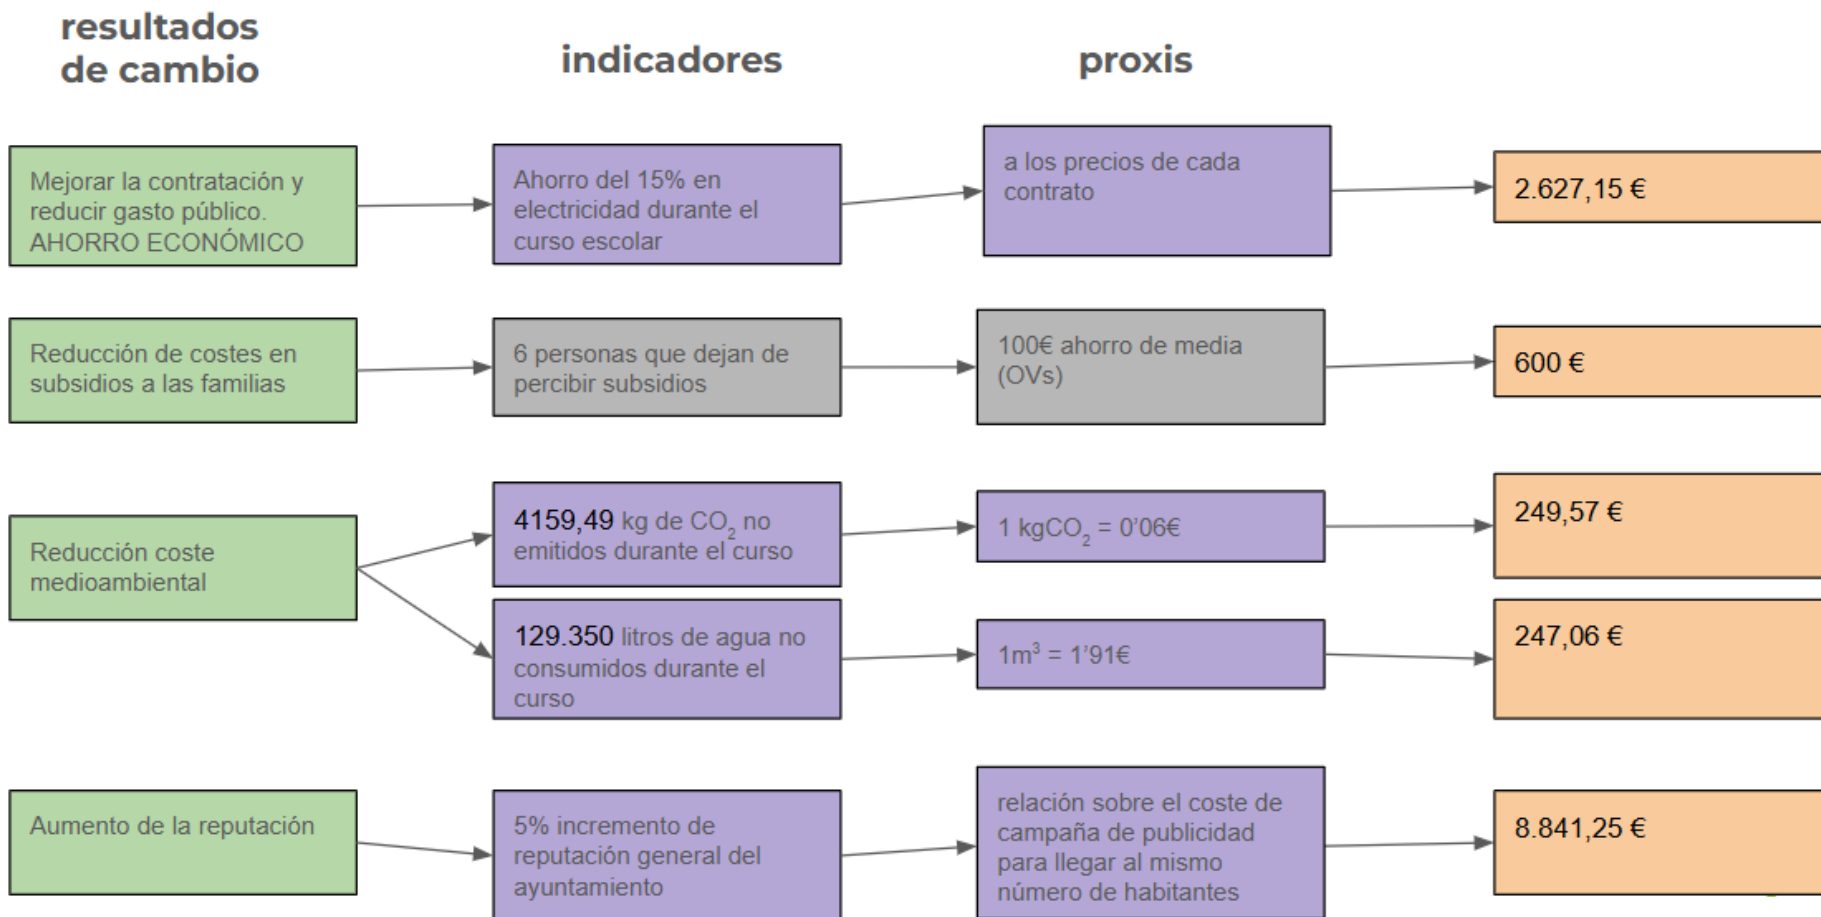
resultados de cambio

indicadores

proxis

Mejorar la contratación y reducir gasto público. AHORRO ECONÓMICO

Ahorro del 15% en electricidad durante el curso escolar

a los precios de cada contrato

2.627,15 €

Reducción de costes en subsidios a las familias

6 personas que dejan de percibir subsidios

100€ ahorro de media (OVs)

600 €

Reducción coste medioambiental

4159,49 kg de $CO_2$ no emitidos durante el curso

1 $kgCO_2$ = 0'06€

249,57 €

129.350 litros de agua no consumidos durante el curso

$1m^3$ = 1'91€

247,06 €

Aumento de la reputación

5% incremento de reputación general del ayuntamiento

relación sobre el coste de campaña de publicidad para llegar al mismo número de habitantes

8.841,25 €